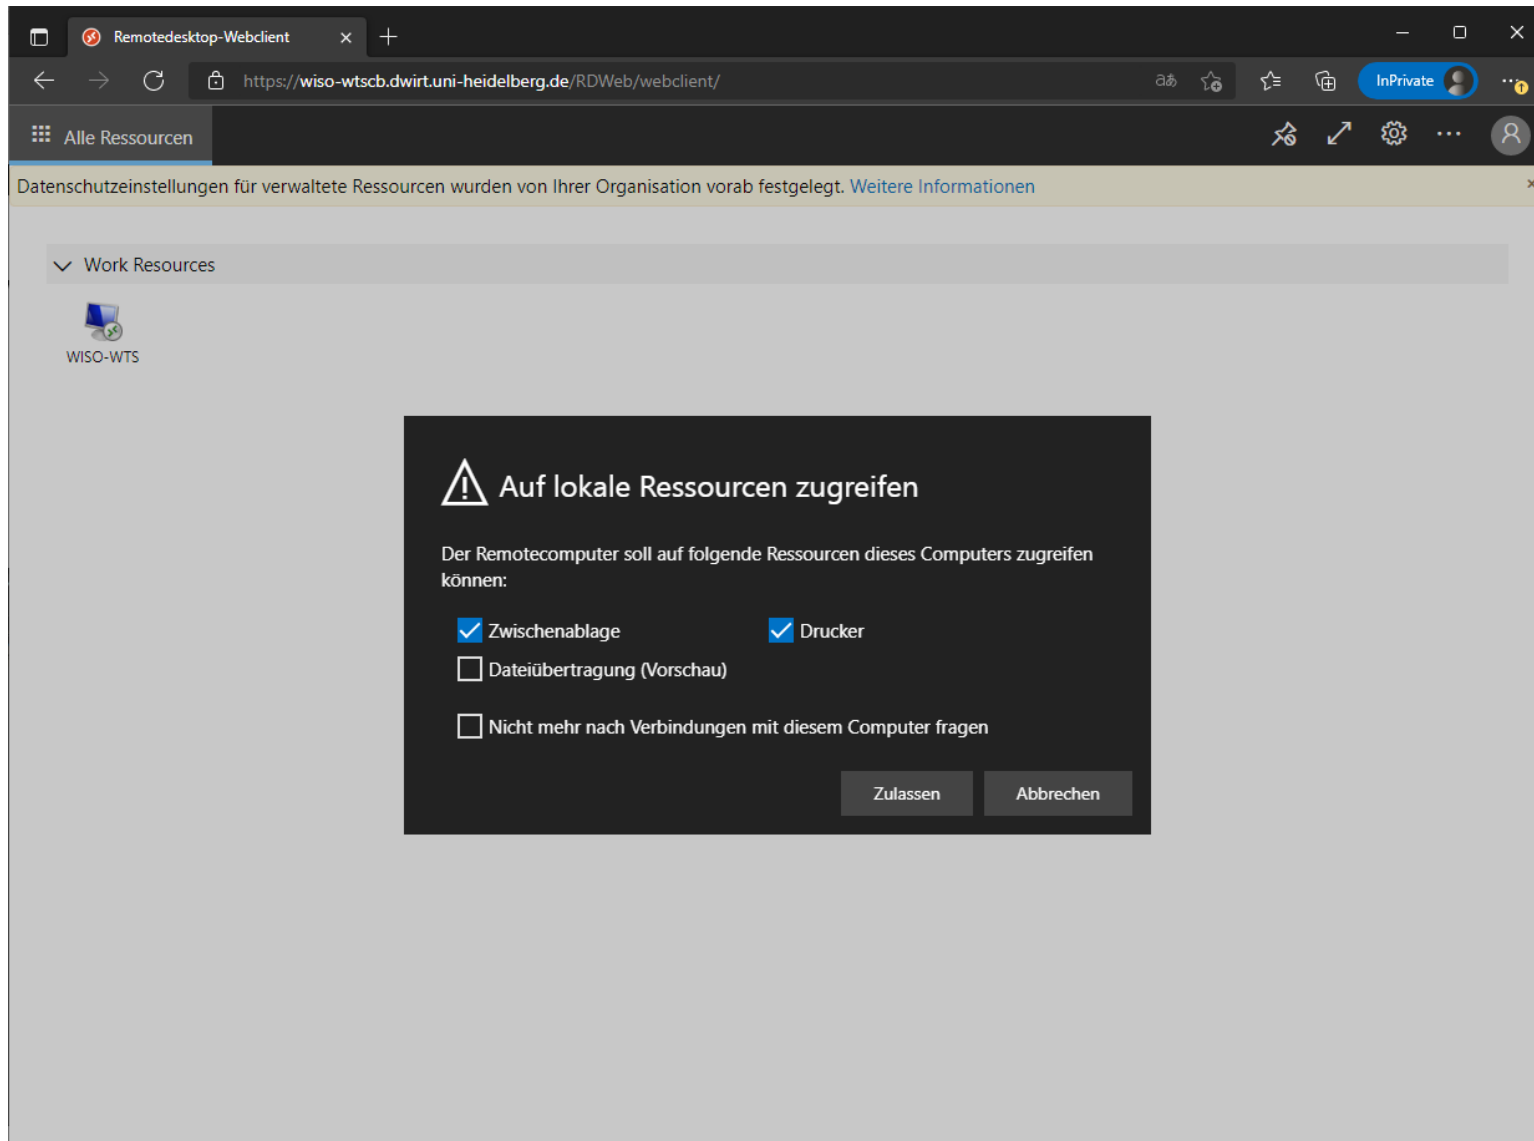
Remotedesktop-Webclient

https://wiso-wtscb.dwirt.uni-heidelberg.de/RDWeb/webclient/

InPrivate

Alle Ressourcen

Datenschutzeinstellungen für verwaltete Ressourcen wurden von Ihrer Organisation vorab festgelegt. Weitere Informationen

Work Resources

WISO-WTS

Auf lokale Ressourcen zugreifen

Der Remotecomputer soll auf folgende Ressourcen dieses Computers zugreifen können:

Zwischenablage

Drucker

Dateiübertragung (Vorschau)

Nicht mehr nach Verbindungen mit diesem Computer fragen

Zulassen

Abbrechen